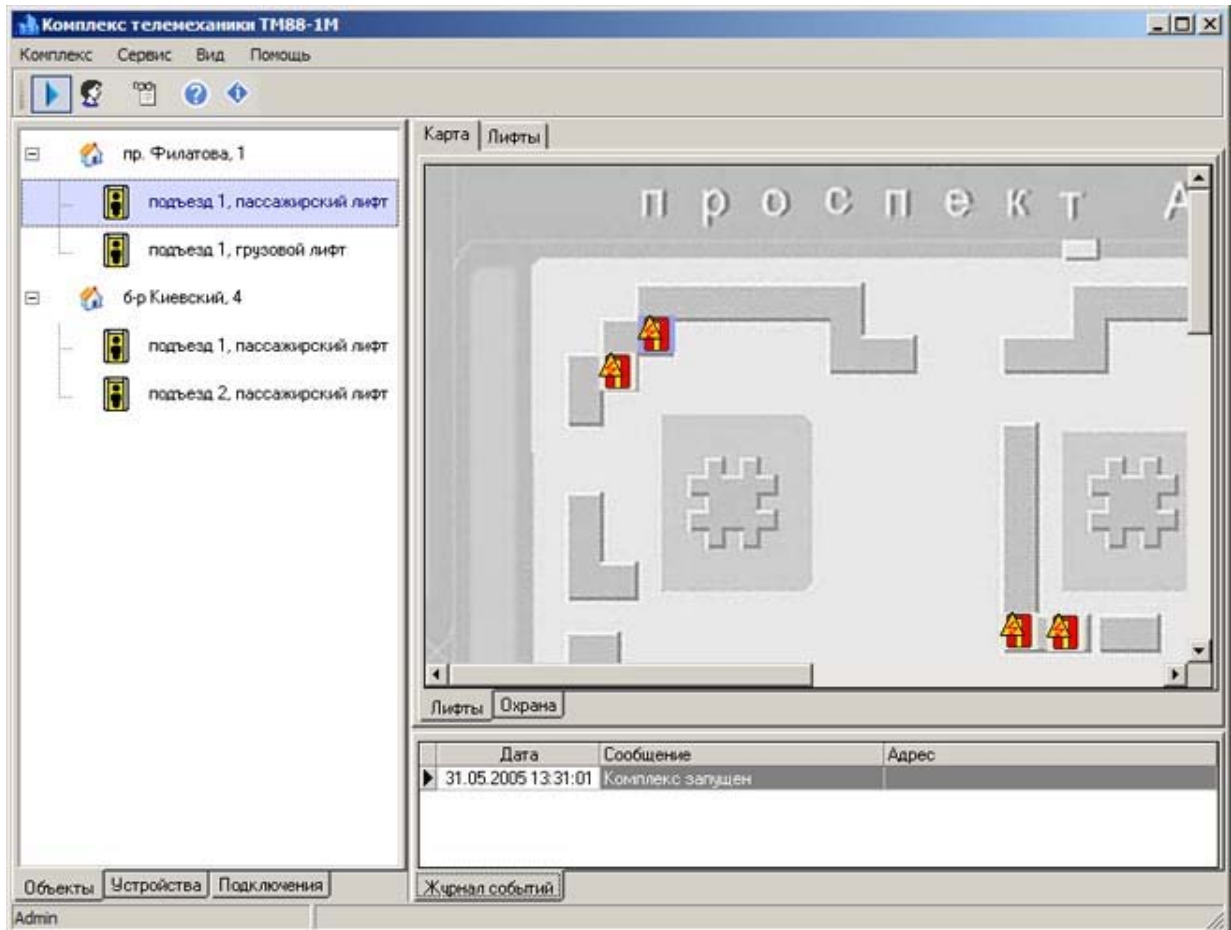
Комплекс телемеханики ТМ88-1М

Комплекс Сервис Вид Помощь

пр. Филатова, 1
подъезд 1, пассажирский лифт
подъезд 1, грузовой лифт
б-р Киевский, 4
подъезд 1, пассажирский лифт
подъезд 2, пассажирский лифт

Объекты | Устройства | Подключения

Карта | Лифты

проспект А

Лифты | Охрана

| Дата | Сообщение | Адрес |
|---|---|---|
| 31.05.2005 13:31:01 | Комплекс запущен | |

Журнал событий

Admin